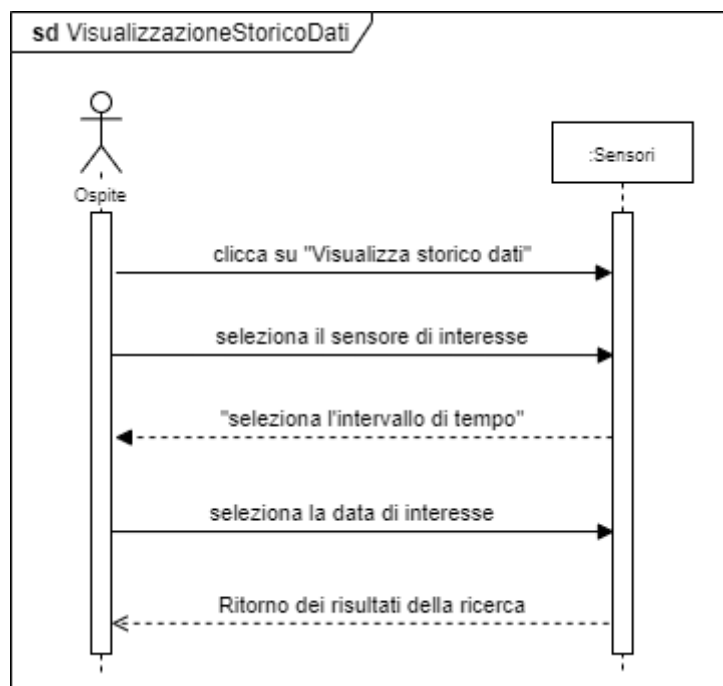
sd VisualizzazioneStoricoDati

Ospite

:Sensori

clicca su "Visualizza storico dati"

seleziona il sensore di interesse

"seleziona l'intervallo di tempo"

seleziona la data di interesse

Ritorno dei risultati della ricerca